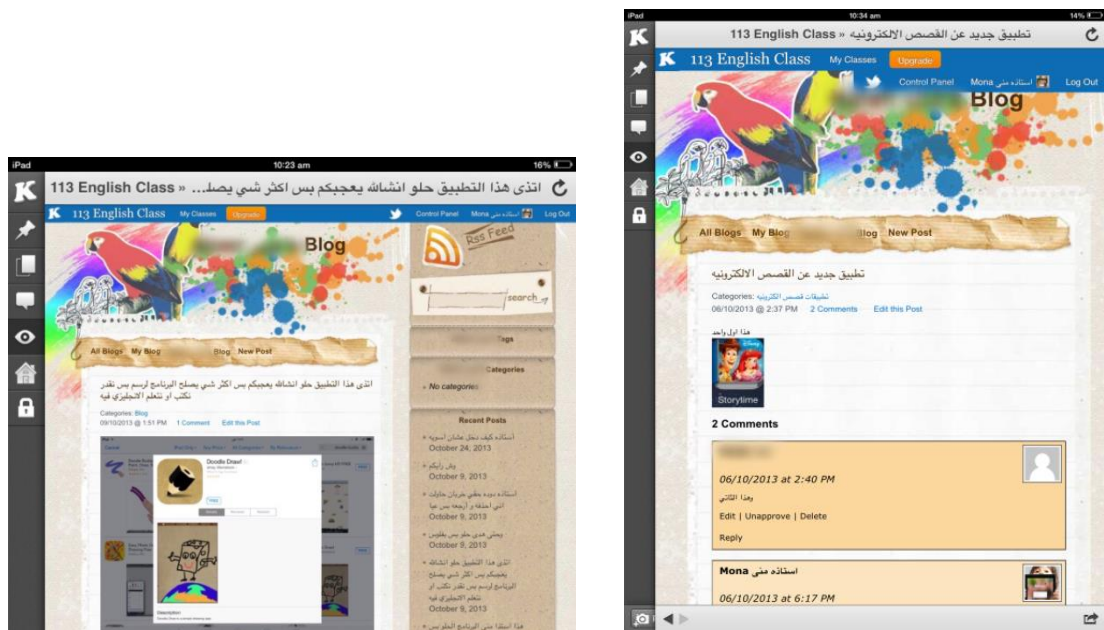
iPad
10:23 am
16%
113 English Class » انتى هذا التطبيق حلو انشالله يعجبكم بس اكثر شي يصل...
113 English Class
My Classes
Upgrade
Control Panel
Mona
Log Out
Blog
Rss Feed
search
All Blogs
My Blog
Blog
New Post
انتى هذا التطبيق حلو انشالله يعجبكم بس اكثر شي يصلح البرنامج لرسم بس نقدر نكتب او نتعلم الانجليزي فيه
Categories: Blog
09/10/2013 @ 1:51 PM
1 Comment
Edit this Post
Doodle Draw!
Description
Tags
Categories
» No categories
Recent Posts
October 24, 2013
October 9, 2013
October 9, 2013
October 9, 2013
انتى هذا التطبيق حلو انشالله يعجبكم بس اكثر شي يصلح البرنامج لرسم بس نقدر نكتب او نتعلم الانجليزي فيه
October 9, 2013

iPad
10:34 am
14%
113 English Class » تطبيق جديد عن القصص الالكترونيه
113 English Class
My Classes
Upgrade
Control Panel
Mona استاذه منى
Log Out
Blog
All Blogs
My Blog
Blog
New Post
تطبيق جديد عن القصص الالكترونيه
Categories: تطبيقات قصص الكترونيه
06/10/2013 @ 2:37 PM
2 Comments
Edit this Post
هذا اول واحد
Storytime
2 Comments
06/10/2013 at 2:40 PM
وهذا الثاني
Edit | Unapprove | Delete
Reply
استاذه منى Mona
06/10/2013 at 6:17 PM